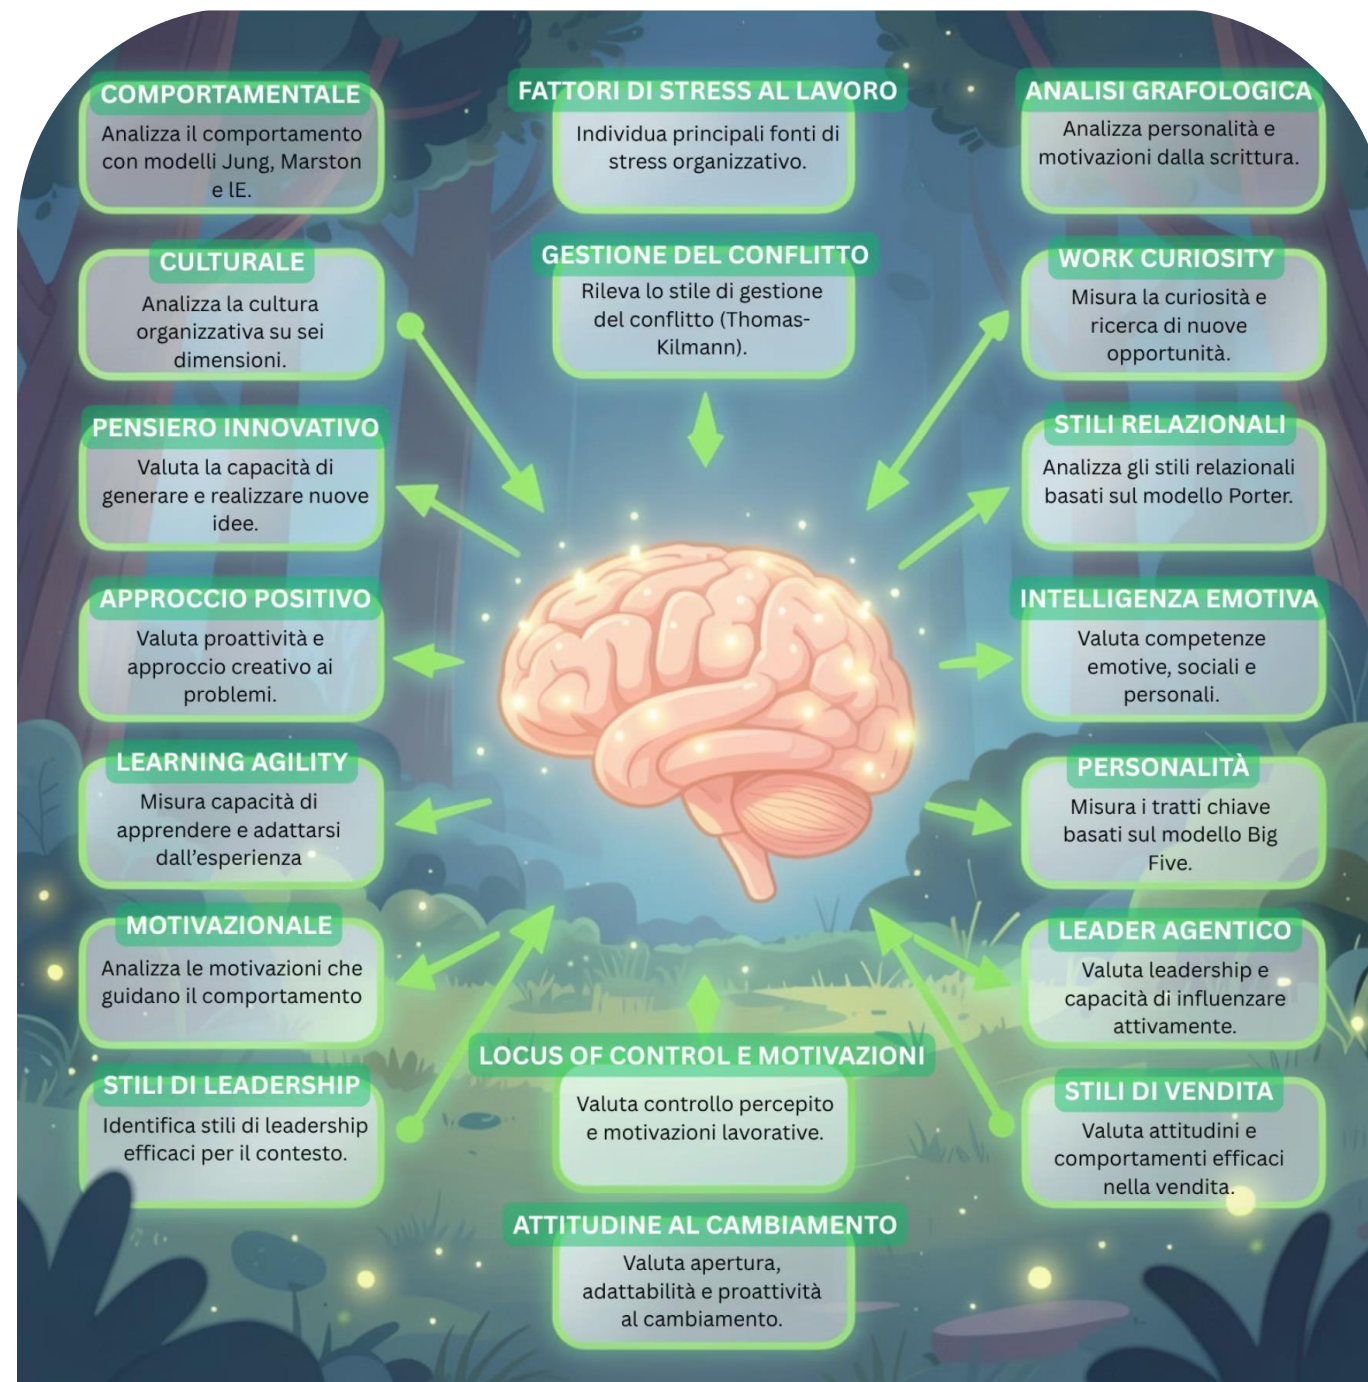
COMPORTAMENTALE
Analizza il comportamento con modelli Jung, Marston e lE.

FATTORI DI STRESS AL LAVORO
Individua principali fonti di stress organizzativo.

ANALISI GRAFOLOGICA
Analizza personalità e motivazioni dalla scrittura.

CULTURALE
Analizza la cultura organizzativa su sei dimensioni.

GESTIONE DEL CONFLITTO
Rileva lo stile di gestione del conflitto (Thomas-Kilmann).

WORK CURIOSITY
Misura la curiosità e ricerca di nuove opportunità.

PENSIERO INNOVATIVO
Valuta la capacità di generare e realizzare nuove idee.

STILI RELAZIONALI
Analizza gli stili relazionali basati sul modello Porter.

APPROCCIO POSITIVO
Valuta proattività e approccio creativo ai problemi.

INTELLIGENZA EMOTIVA
Valuta competenze emotive, sociali e personali.

LEARNING AGILITY
Misura capacità di apprendere e adattarsi dall'esperienza

PERSONALITÀ
Misura i tratti chiave basati sul modello Big Five.

MOTIVAZIONALE
Analizza le motivazioni che guidano il comportamento

LEADER AGENTICO
Valuta leadership e capacità di influenzare attivamente.

STILI DI LEADERSHIP
Identifica stili di leadership efficaci per il contesto.

LOCUS OF CONTROL E MOTIVAZIONI
Valuta controllo percepito e motivazioni lavorative.

STILI DI VENDITA
Valuta attitudini e comportamenti efficaci nella vendita.

ATTITUDINE AL CAMBIAMENTO
Valuta apertura, adattabilità e proattività al cambiamento.